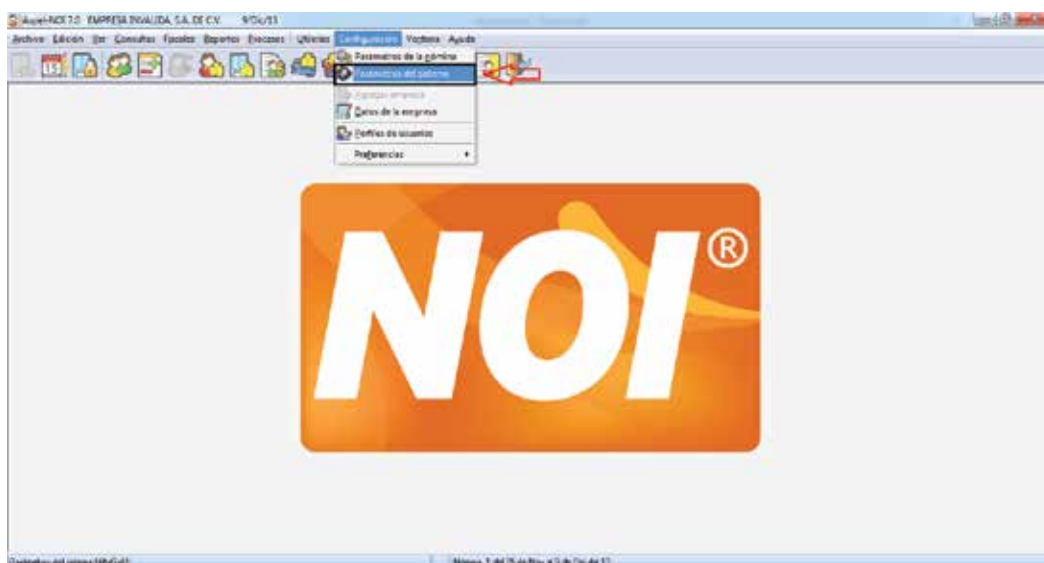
Aspel-NOI 7.0 EMPRESA INVALIDA, S.A. DE C.V. 9/Dic/13

Archivo Edición Ver Consultas Fiscales Reportes Procesos Utilerías Configuración Ventana Ayuda

Parámetros de la nómina
Parámetros del sistema
Agregar empresa
Datos de la empresa
Perfiles de usuarios
Preferencias

NOI®

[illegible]

Nómina 1 del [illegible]